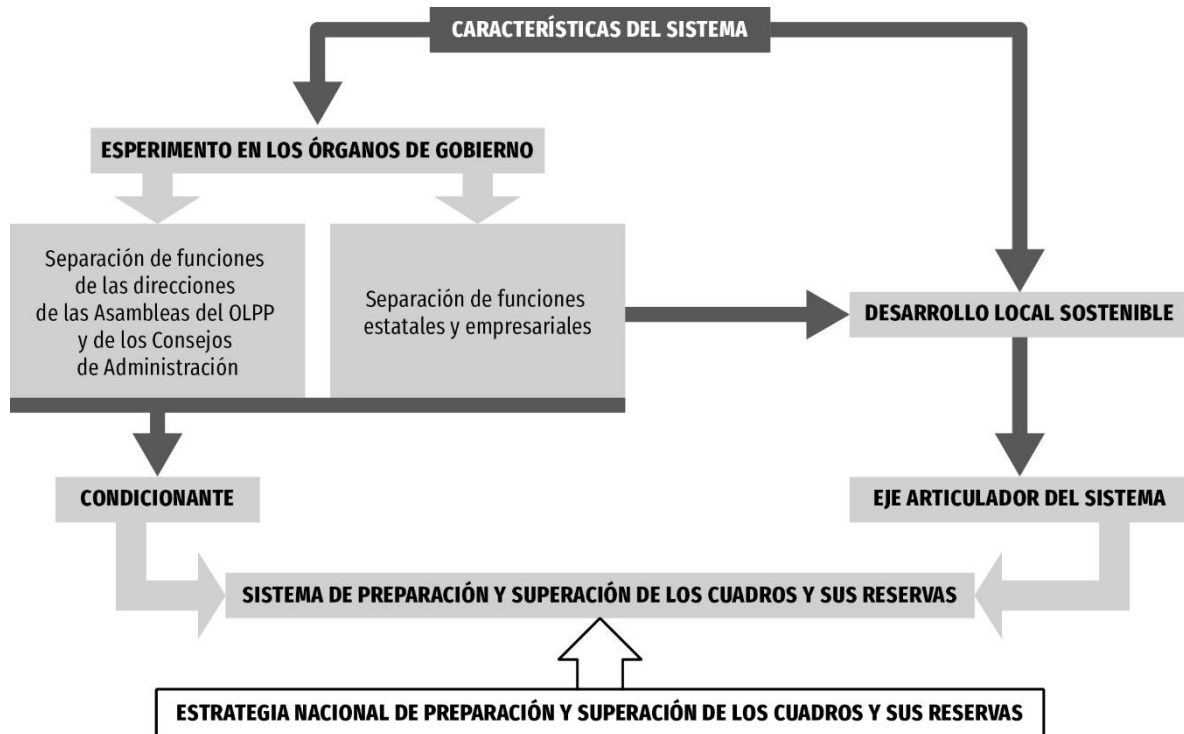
CARACTERÍSTICAS DEL SISTEMA

ESPERIMENTO EN LOS ÓRGANOS DE GOBIERNO

Separación de funciones de las direcciones de las Asambleas del OLPP y de los Consejos de Administración

Separación de funciones estatales y empresariales

DESARROLLO LOCAL SOSTENIBLE

CONDICIONANTE

EJE ARTICULADOR DEL SISTEMA

SISTEMA DE PREPARACIÓN Y SUPERACIÓN DE LOS CUADROS Y SUS RESERVAS

ESTRATEGIA NACIONAL DE PREPARACIÓN Y SUPERACIÓN DE LOS CUADROS Y SUS RESERVAS